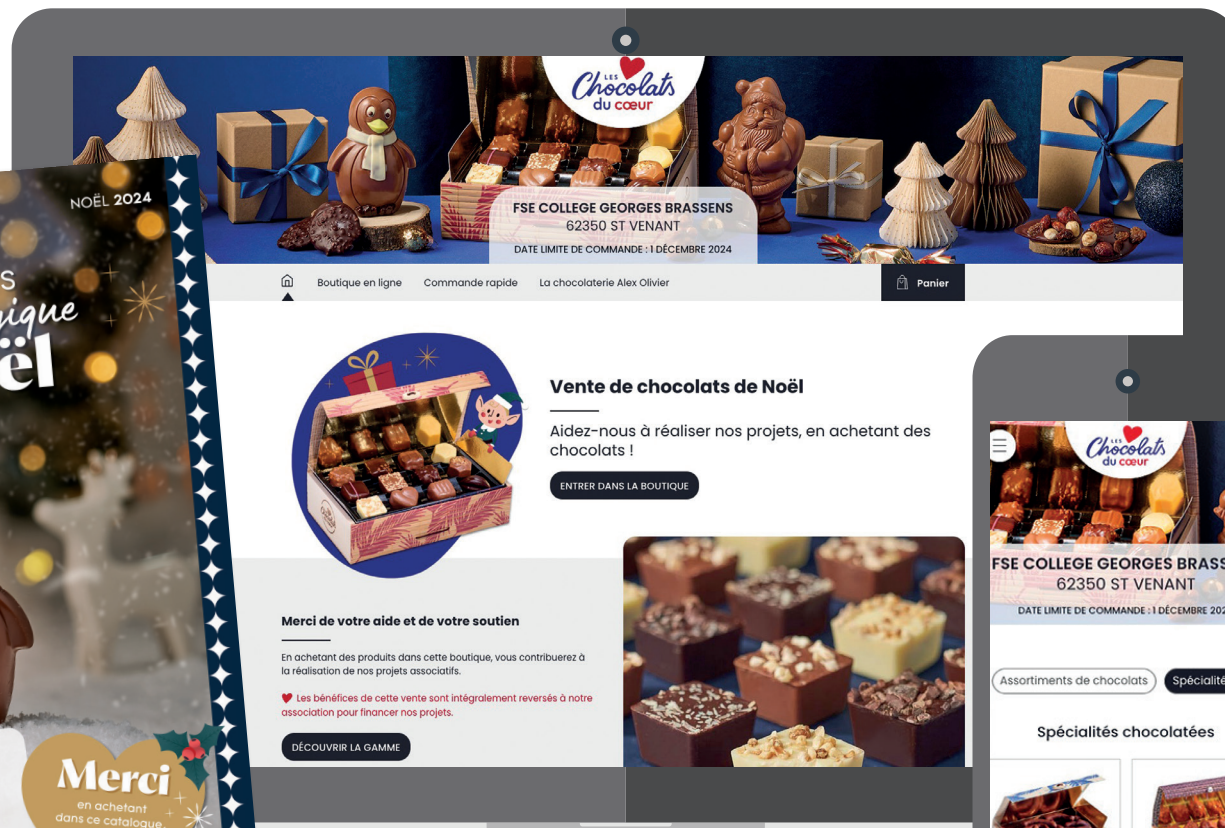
NOËL 2024

S
ique
ël

Merci
en achetant
dans ce catalogue

LES Chocolats du cœur

FSE COLLEGE GEORGES BRASSENS
62350 ST VENANT
DATE LIMITE DE COMMANDE : 1 DÉCEMBRE 2024

Boutique en ligne Commande rapide La chocolaterie Alex Olivier

Panier

Vente de chocolats de Noël

Aidez-nous à réaliser nos projets, en achetant des chocolats !

ENTRER DANS LA BOUTIQUE

Merci de votre aide et de votre soutien

En achetant des produits dans cette boutique, vous contribuerez à la réalisation de nos projets associatifs.

Les bénéfices de cette vente sont intégralement reversés à notre association pour financer nos projets.

DÉCOUVRIR LA GAMME

LES Chocolats du cœur

FSE COLLEGE GEORGES BRASS
62350 ST VENANT
DATE LIMITE DE COMMANDE : 1 DÉCEMBRE 20

Assortiments de chocolats Spécialité

Spécialités chocolatées